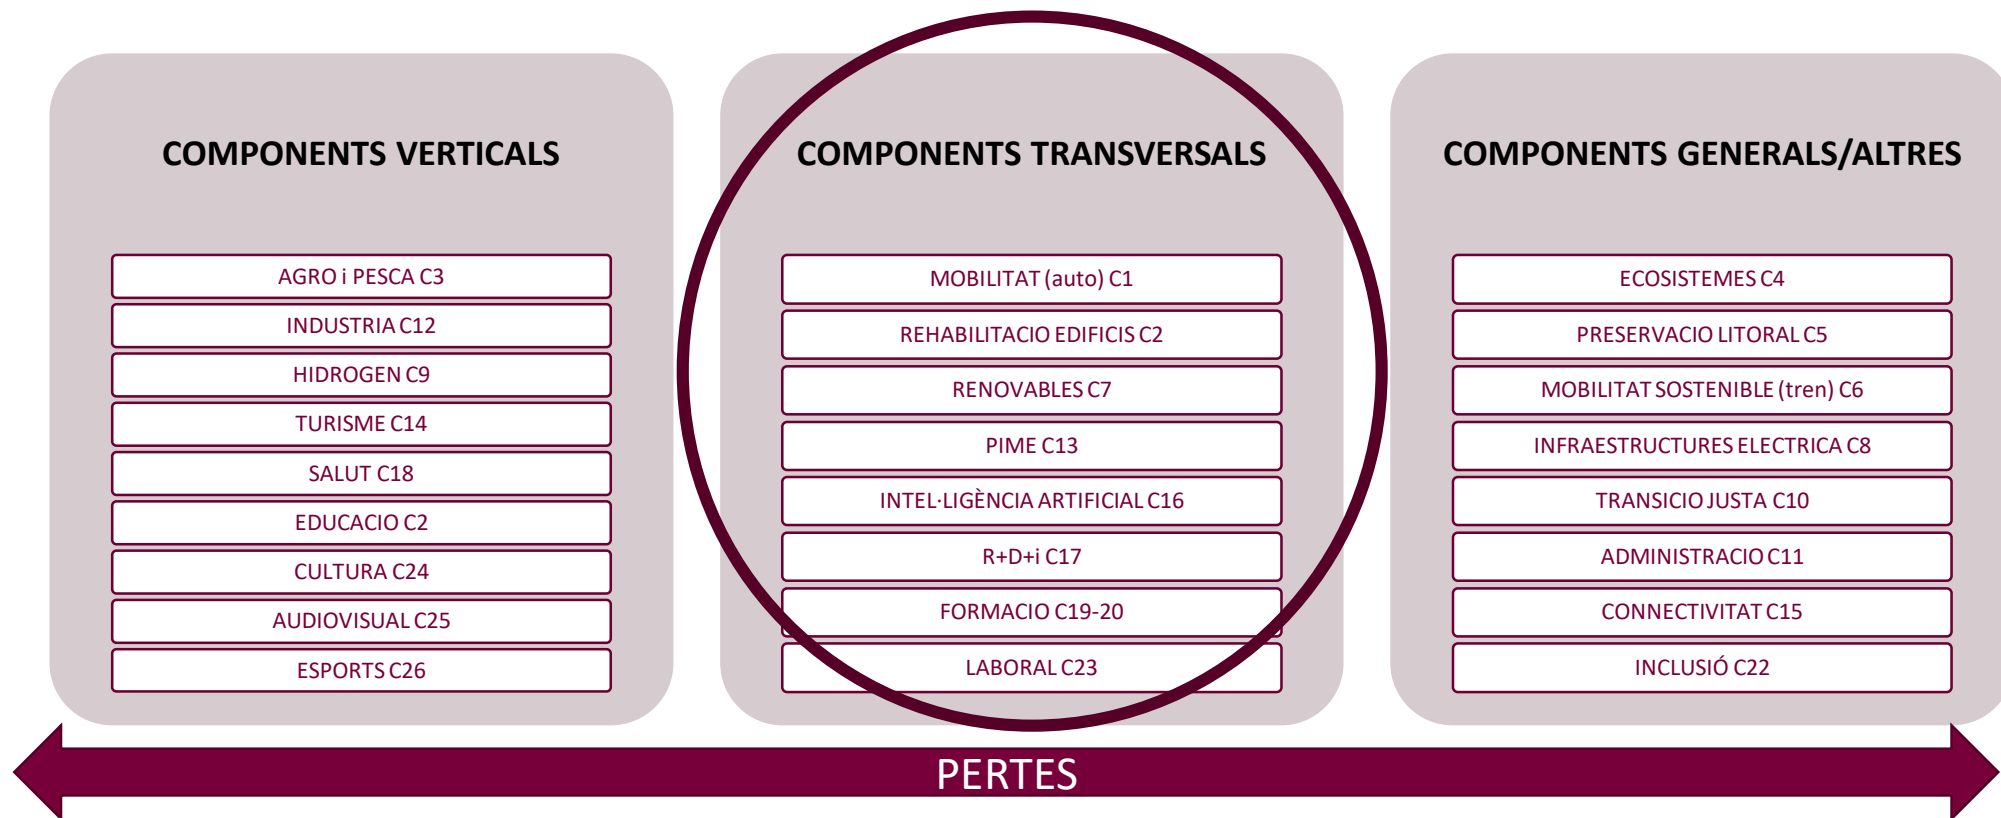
COMPONENTS VERTICALS

AGRO i PESCA C3
INDUSTRIA C12
HIDROGEN C9
TURISME C14
SALUT C18
EDUCACIO C2
CULTURA C24
AUDIOVISUAL C25
ESPORTS C26

COMPONENTS TRANSVERSALS

MOBILITAT (auto) C1
REHABILITACIO EDIFICIS C2
RENOVABLES C7
PIME C13
INTEL·LIGÈNCIA ARTIFICIAL C16
R+D+i C17
FORMACIO C19-20
LABORAL C23

COMPONENTS GENERALS/ALTRES

ECOSISTEMES C4
PRESERVACIO LITORAL C5
MOBILITAT SOSTENIBLE (tren) C6
INFRAESTRUCTURES ELECTRICA C8
TRANSICIO JUSTA C10
ADMINISTRACIO C11
CONNECTIVITAT C15
INCLUSIÓ C22

PERTES